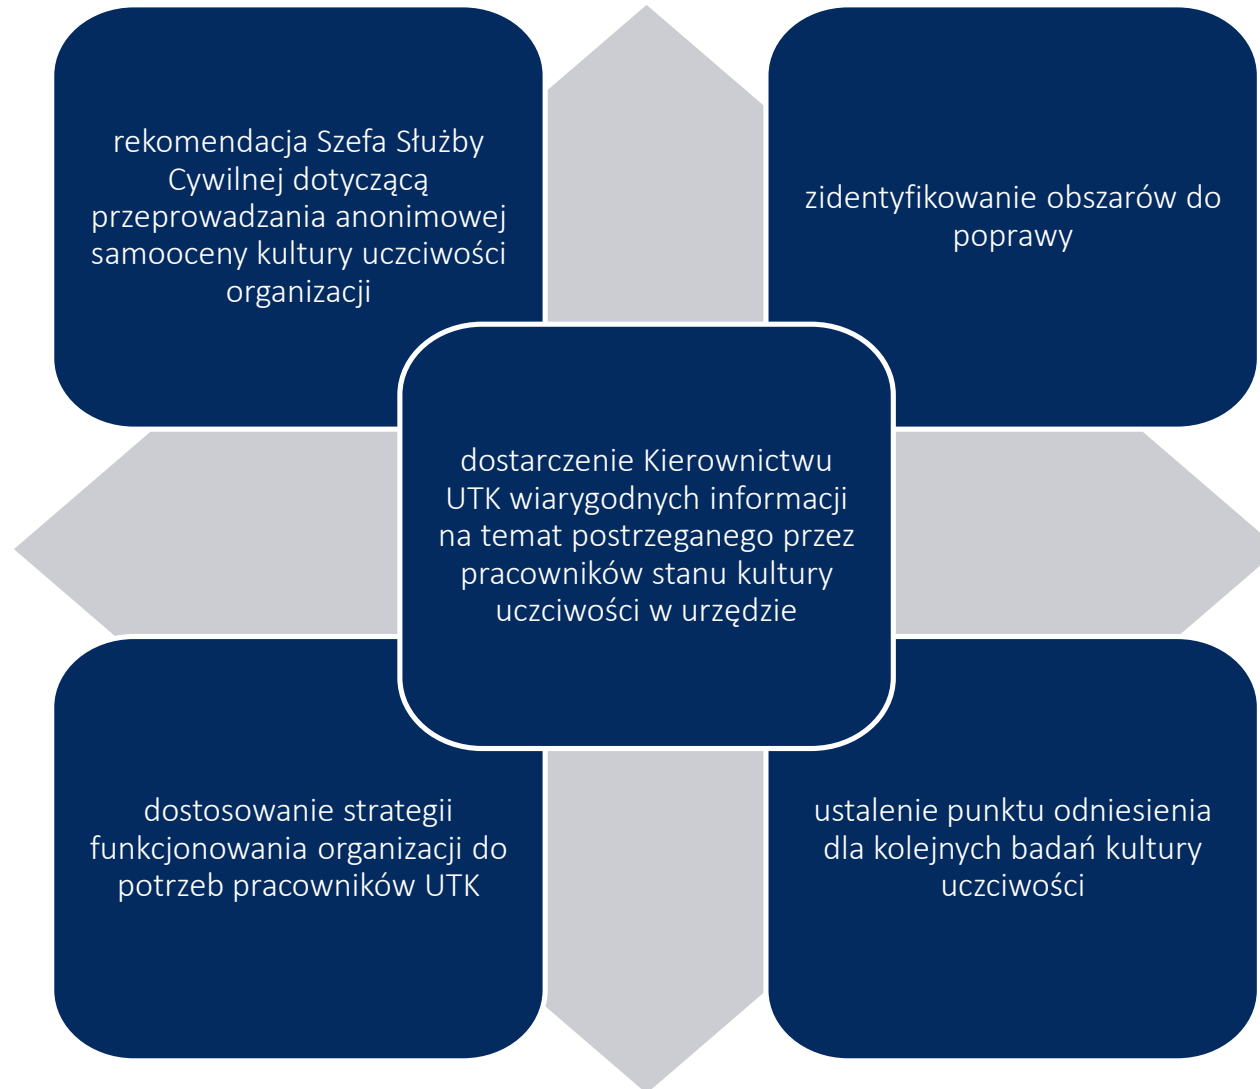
rekomendacja Szefa Służby Cywilnej dotyczącą przeprowadzania anonimowej samooceny kultury uczciwości organizacji

zidentyfikowanie obszarów do poprawy

dostarczenie Kierownictwu UTK wiarygodnych informacji na temat postrzeganego przez pracowników stanu kultury uczciwości w urzędzie

dostosowanie strategii funkcjonowania organizacji do potrzeb pracowników UTK

ustalenie punktu odniesienia dla kolejnych badań kultury uczciwości